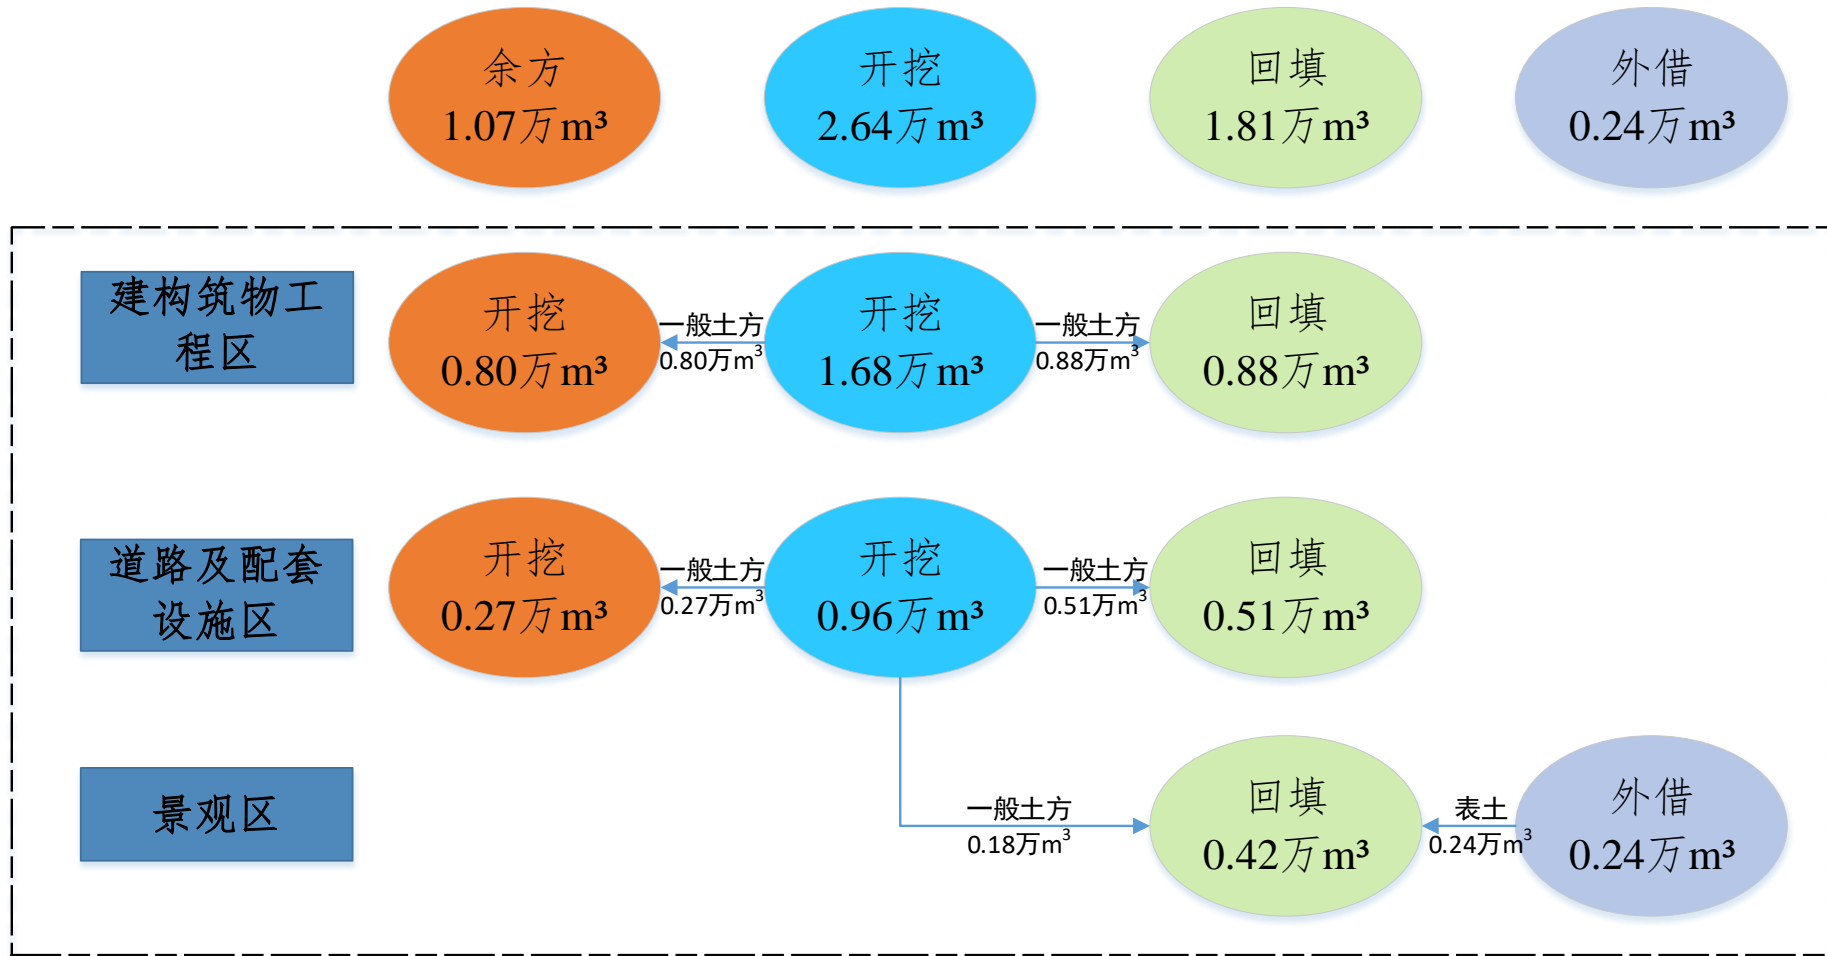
余方
1.07万$m^3$

开挖
2.64万$m^3$

回填
1.81万$m^3$

外借
0.24万$m^3$

建构筑物工程区

开挖
0.80万$m^3$

一般土方
0.80万$m^3$

开挖
1.68万$m^3$

一般土方
0.88万$m^3$

回填
0.88万$m^3$

道路及配套设施区

开挖
0.27万$m^3$

一般土方
0.27万$m^3$

开挖
0.96万$m^3$

一般土方
0.51万$m^3$

回填
0.51万$m^3$

景观区

一般土方
0.18万$m^3$

回填
0.42万$m^3$

表土
0.24万$m^3$

外借
0.24万$m^3$